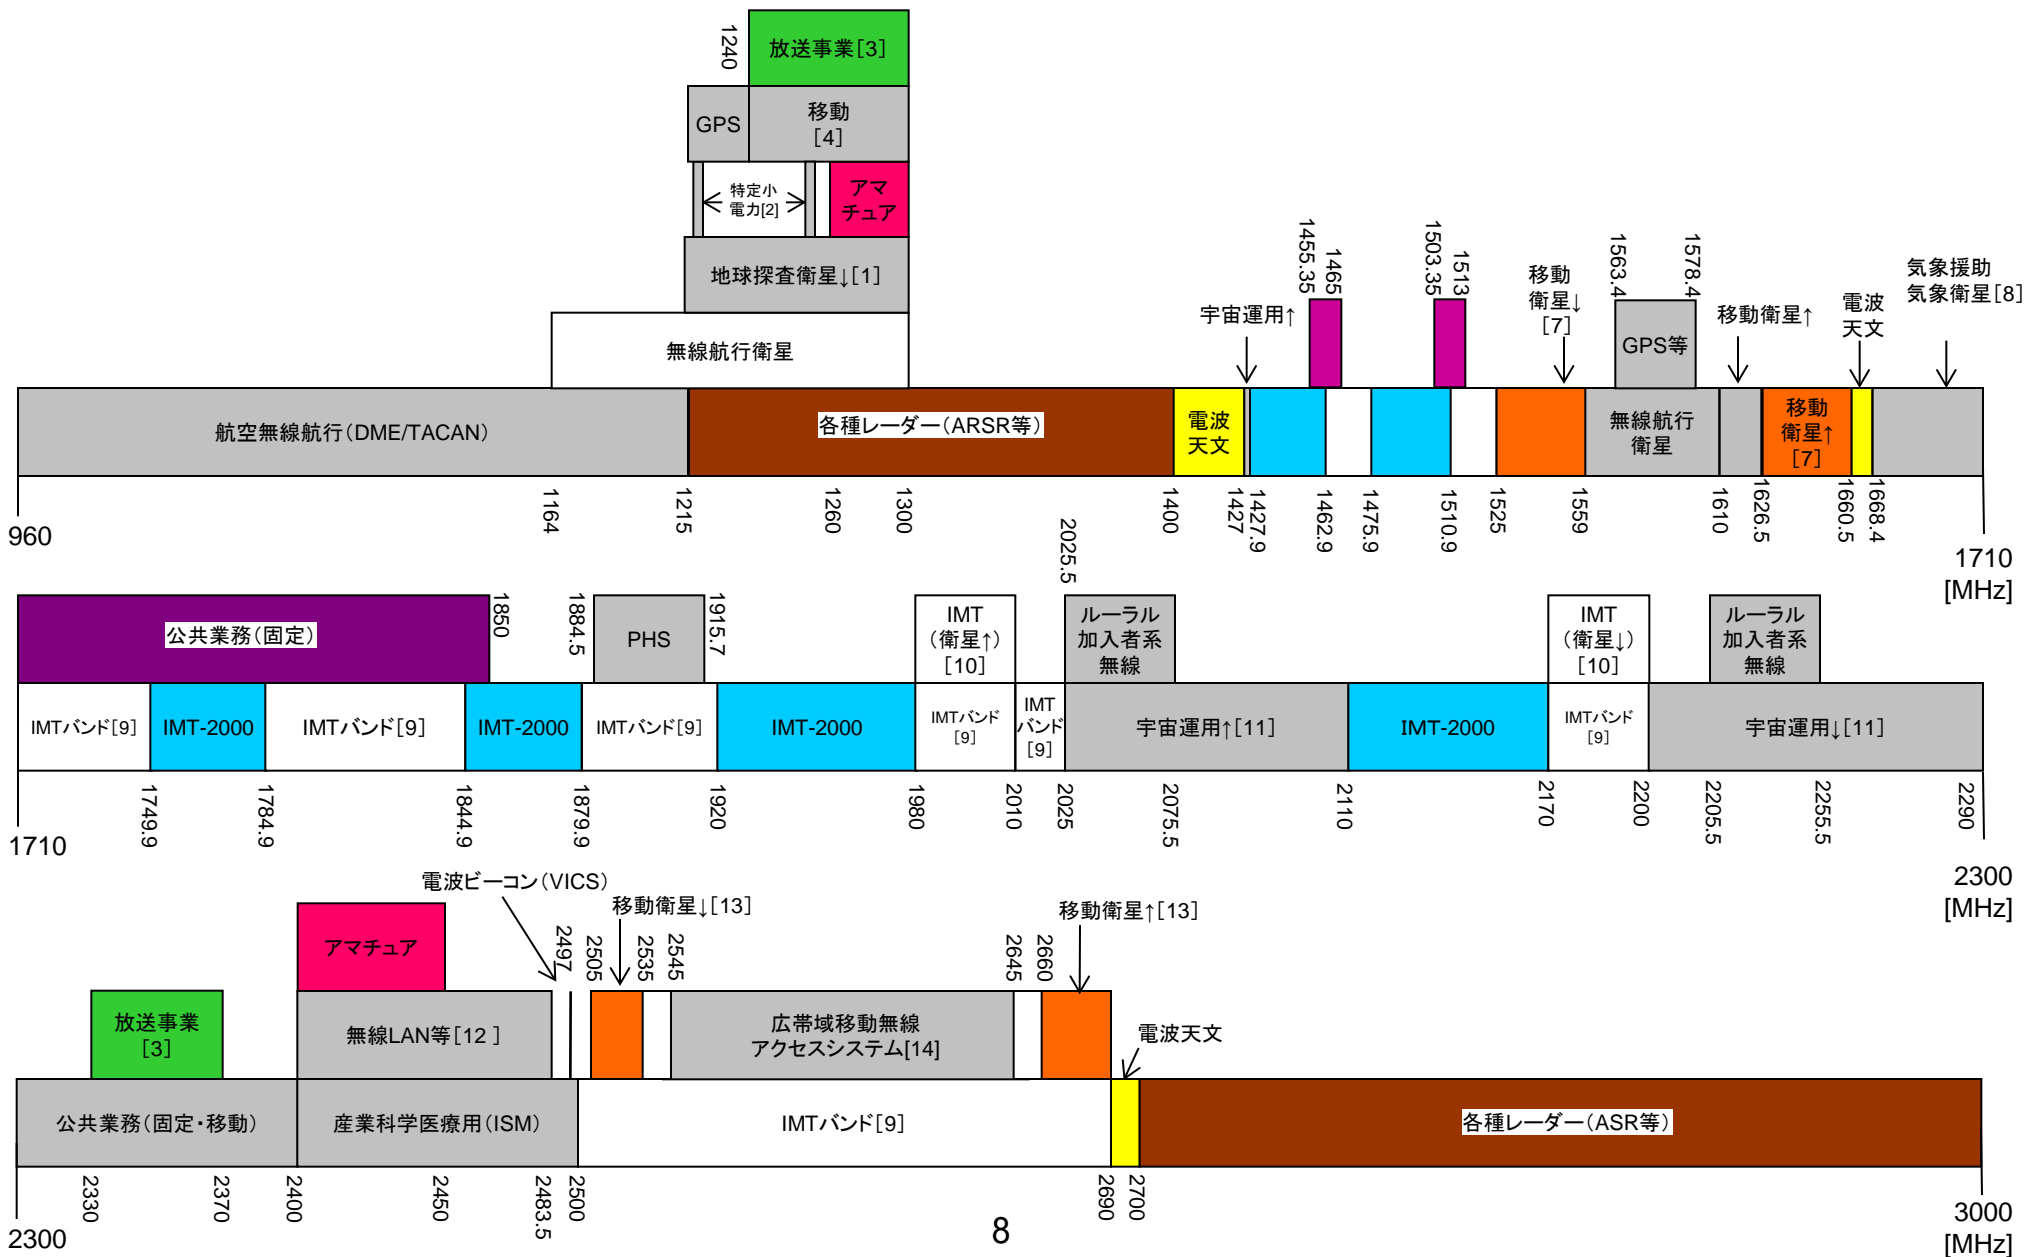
1240
放送事業[3]
GPS
移動
[4]
特定小
電力[2]
アマ
チュア
地球探査衛星↓[1]
無線航行衛星
1455.35
1465
1503.35
1513
移動
衛星↓
[7]
1563.4
1578.4
気象援助
気象衛星[8]
宇宙運用↑
GPS等
移動衛星↑
電波
天文
航空無線航行(DME/TACAN)
各種レーダー(ARSR等)
電波
天文
無線航行
衛星
移動
衛星↑
[7]
960
1164
1215
1260
1300
1400
1427
1427.9
1462.9
1475.9
1510.9
1525
1559
1610
1626.5
1660.5
1668.4
1710
[MHz]

2025.5
公共業務(固定)
1850
1884.5
PHS
1915.7
IMT
(衛星↑)
[10]
ルーラル
加入者系
無線
IMT
(衛星↓)
[10]
ルーラル
加入者系
無線
IMTバンド[9]
IMT-2000
IMTバンド[9]
IMT-2000
IMTバンド[9]
IMT-2000
IMTバンド
[9]
IMT
バンド
[9]
宇宙運用↑[11]
IMT-2000
IMTバンド
[9]
宇宙運用↓[11]
1710
1749.9
1784.9
1844.9
1879.9
1920
1980
2010
2025
2075.5
2110
2170
2200
2205.5
2255.5
2290
2300
[MHz]

電波ビーコン(VICS)
移動衛星↓[13]
移動衛星↑[13]
アマチュア
2497
2505
2535
2545
2645
2660
放送事業
[3]
無線LAN等[12 ]
広帯域移動無線
アクセスシステム[14]
電波天文
公共業務(固定・移動)
産業科学医療用(ISM)
IMTバンド[9]
各種レーダー(ASR等)
2300
2330
2370
2400
2450
2483.5
2500
8
2690
2700
3000
[MHz]